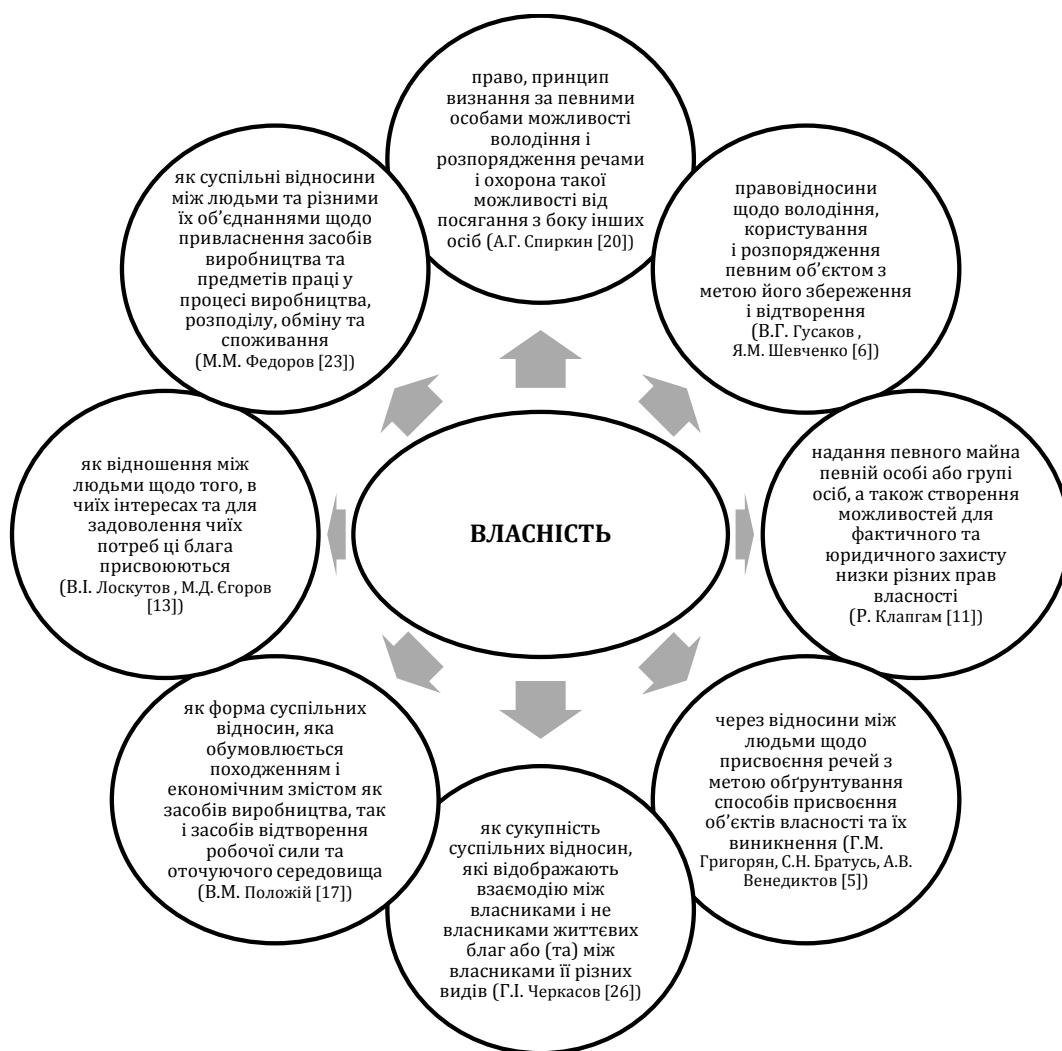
право, принцип визнання за певними особами можливості володіння і розпорядження речами і охорона такої можливості від посягання з боку інших осіб (А.Г. Спиркин [20])

правовідносини щодо володіння, користування і розпорядження певним об'єктом з метою його збереження і відтворення (В.Г. Гусаков , Я.М. Шевченко [6])

надання певного майна певній особі або групі осіб, а також створення можливостей для фактичного та юридичного захисту низки різних прав власності (Р. Клапгам [11])

через відносини між людьми щодо присвоєння речей з метою обґрунтування способів присвоєння об'єктів власності та їх виникнення (Г.М. Григорян, С.Н. Братусь, А.В. Венедиктов [5])

як сукупність суспільних відносин, які відображають взаємодію між власниками і не власниками життєвих благ або (та) між власниками її різних видів (Г.І. Черкасов [26])

як форма суспільних відносин, яка обумовлюється походженням і економічним змістом як засобів виробництва, так і засобів відтворення робочої сили та оточуючого середовища (В.М. Положій [17])

як відношення між людьми щодо того, в чиїх інтересах та для задоволення чиїх потреб ці блага присвоюються (В.І. Лоскутов , М.Д. Єгоров [13])

як суспільні відносини між людьми та різними їх об'єднаннями щодо привласнення засобів виробництва та предметів праці у процесі виробництва, розподілу, обміну та споживання (М.М. Федоров [23])

ВЛАСНІСТЬ